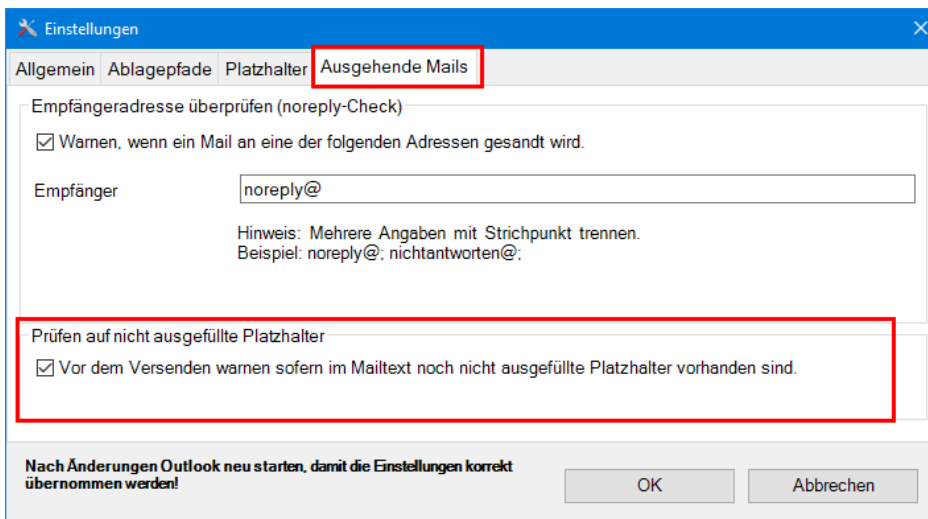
Einstellungen

Allgemein | Ablagepfade | Platzhalter | Ausgehende Mails

Empfängeradresse überprüfen (noreply-Check)

☑ Warnen, wenn ein Mail an eine der folgenden Adressen gesandt wird.

Empfänger noreply@

Hinweis: Mehrere Angaben mit Strichpunkt trennen.
Beispiel: noreply@; nichtantworten@;

Prüfen auf nicht ausgefüllte Platzhalter

☑ Vor dem Versenden warnen sofern im Mailtext noch nicht ausgefüllte Platzhalter vorhanden sind.

Nach Änderungen Outlook neu starten, damit die Einstellungen korrekt übernommen werden!

OK

Abbrechen